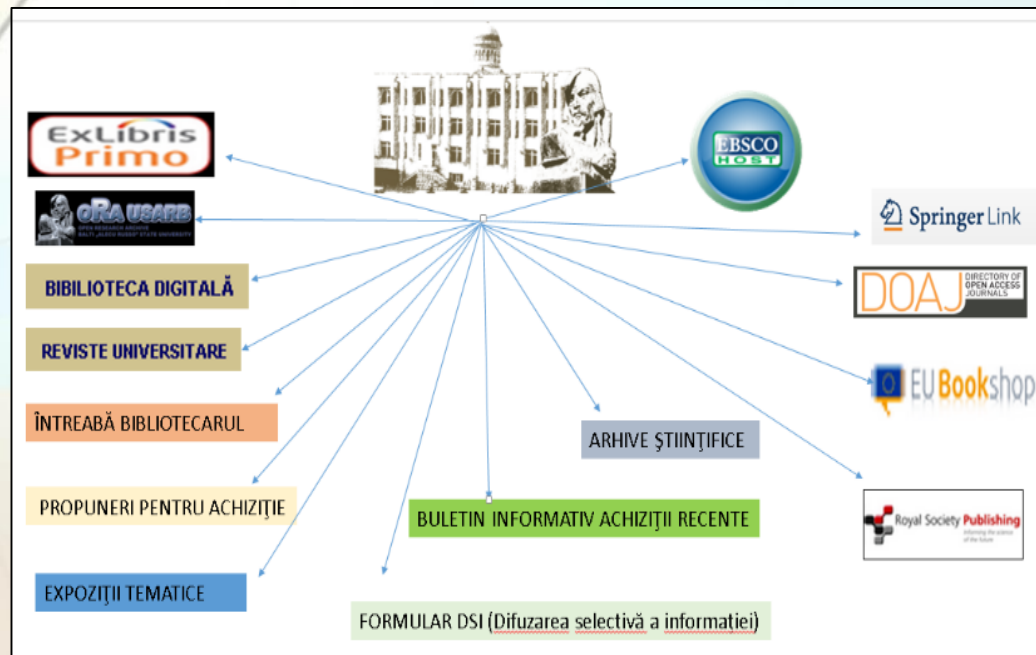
ExLibris Primo

ORA USARB
OPEN RESEARCH ARCHIVE
BALTI "ALECU RUSSO" STATE UNIVERSITY

BIBILIOTECA DIGITALĂ

REVISTE UNIVERSITARE

ÎNTREABĂ BIBLIOTECARUL

PROPUNERI PENTRU ACHIZIŢIE

EXPOZIŢII TEMATICE

EBSCO HOST

Springer Link

DOAJ DIRECTORY OF OPEN ACCESS JOURNALS

EU Bookshop

ARHIVE ŞTIINŢIFICE

Royal Society Publishing

BULETIN INFORMATIV ACHIZIŢII RECENTE

FORMULAR DSI (Difuzarea selectivă a informaţiei)